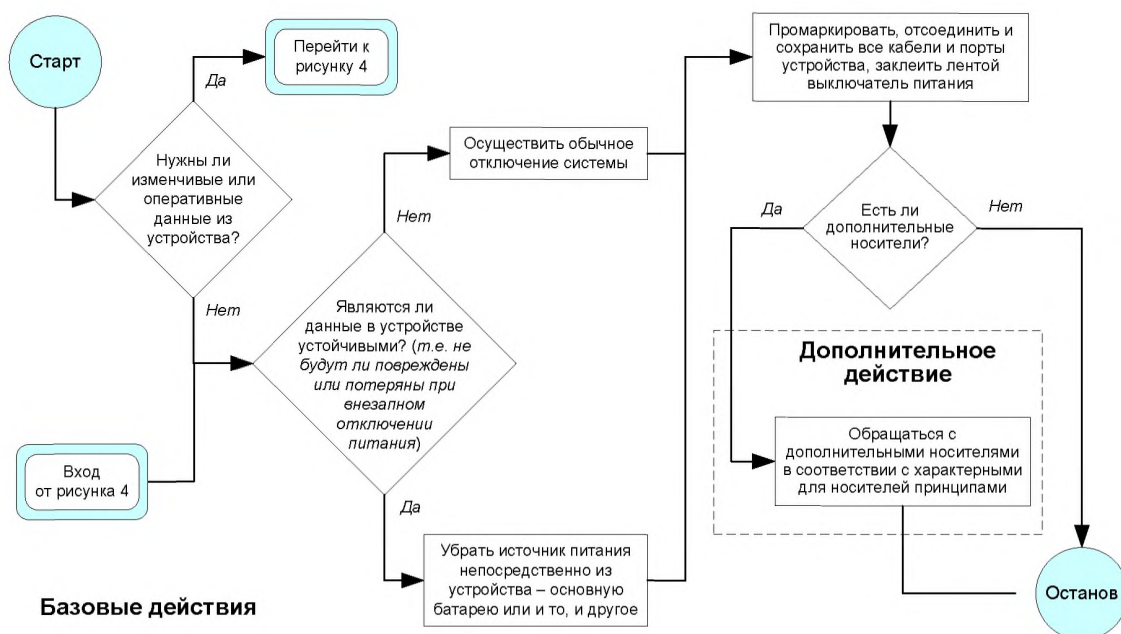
Старт

Да

Перейти к рисунку 4

Нужны ли изменчивые или оперативные данные из устройства?

Нет

Вход от рисунка 4

Нет

Осуществить обычное отключение системы

Являются ли данные в устройстве устойчивыми? (т.е. не будут ли повреждены или потеряны при внезапном отключении питания)

Да

Убрать источник питания непосредственно из устройства – основную батарею или и то, и другое

Промаркировать, отсоединить и сохранить все кабели и порты устройства, заклеить лентой выключатель питания

Да

Есть ли дополнительные носители?

Нет

Дополнительное действие

Обращаться с дополнительными носителями в соответствии с характерными для носителей принципами

Останов

Базовые действия